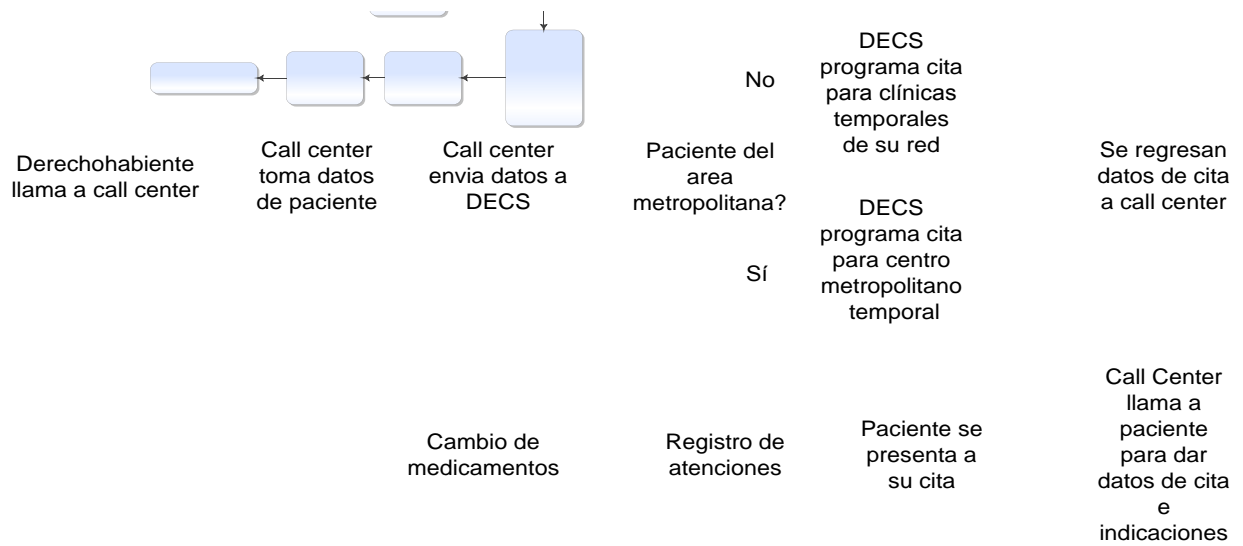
Derechohabiente llama a call center

Call center toma datos de paciente

Call center envia datos a DECS

Paciente del area metropolitana?

No

DECS programa cita para clínicas temporales de su red

Sí

DECS programa cita para centro metropolitano temporal

Se regresan datos de cita a call center

Call Center llama a paciente para dar datos de cita e indicaciones

Paciente se presenta a su cita

Registro de atenciones

Cambio de medicamentos